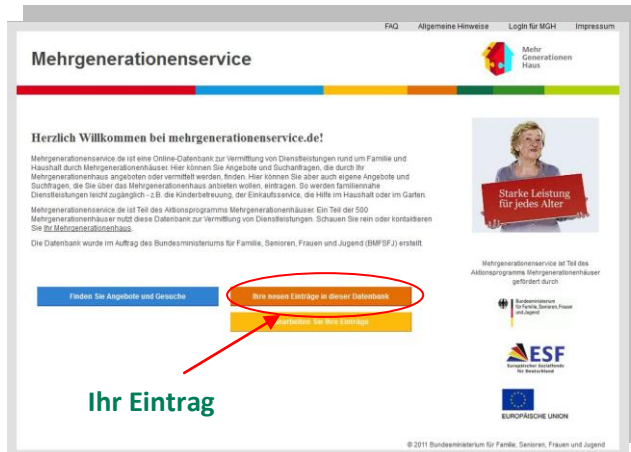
FAQ Allgemeine Hinweise Login für MGH Impressum

Mehrgenerationenservice

Mehr Generationen Haus

Herzlich Willkommen bei mehrgenerationenservice.de!

Mehrgenerationenservice.de ist eine Online-Datenbank zur Vermittlung von Dienstleistungen rund um Familie und Haushalt durch Mehrgenerationenhäuser. Hier können Sie Angebote und Suchanfragen, die durch Ihr Mehrgenerationenhaus angeboten oder vermittelt werden, finden. Hier können Sie aber auch eigene Angebote und Suchfragen, die Sie über das Mehrgenerationenhaus anbieten wollen, eintragen. So werden familiennahe Dienstleistungen leicht zugänglich - z.B. die Kinderbetreuung, der Einkaufsservice, die Hilfe im Haushalt oder im Garten.

Mehrgenerationenservice.de ist Teil des Aktionsprogramms Mehrgenerationenhäuser. Ein Teil der 500 Mehrgenerationenhäuser nutzt diese Datenbank zur Vermittlung von Dienstleistungen. Schauen Sie rein oder kontaktieren Sie Ihr Mehrgenerationenhaus.

Die Datenbank wurde im Auftrag des Bundesministeriums für Familie, Senioren, Frauen und Jugend (BMFSFJ) erstellt.

Starke Leistung für jedes Alter

Mehrgenerationenservice ist Teil des Aktionsprogramms Mehrgenerationenhäuser gefördert durch

Bundesministerium für Familie, Senioren, Frauen und Jugend

ESF Europäischer Sozialfonds für Deutschland

EUROPÄISCHE UNION

Finden Sie Angebote und Gesuche

Ihre neuen Einträge in dieser Datenbank

Bearbeiten Sie Ihre Einträge

Ihr Eintrag

© 2011 Bundesministerium für Familie, Senioren, Frauen und Jugend